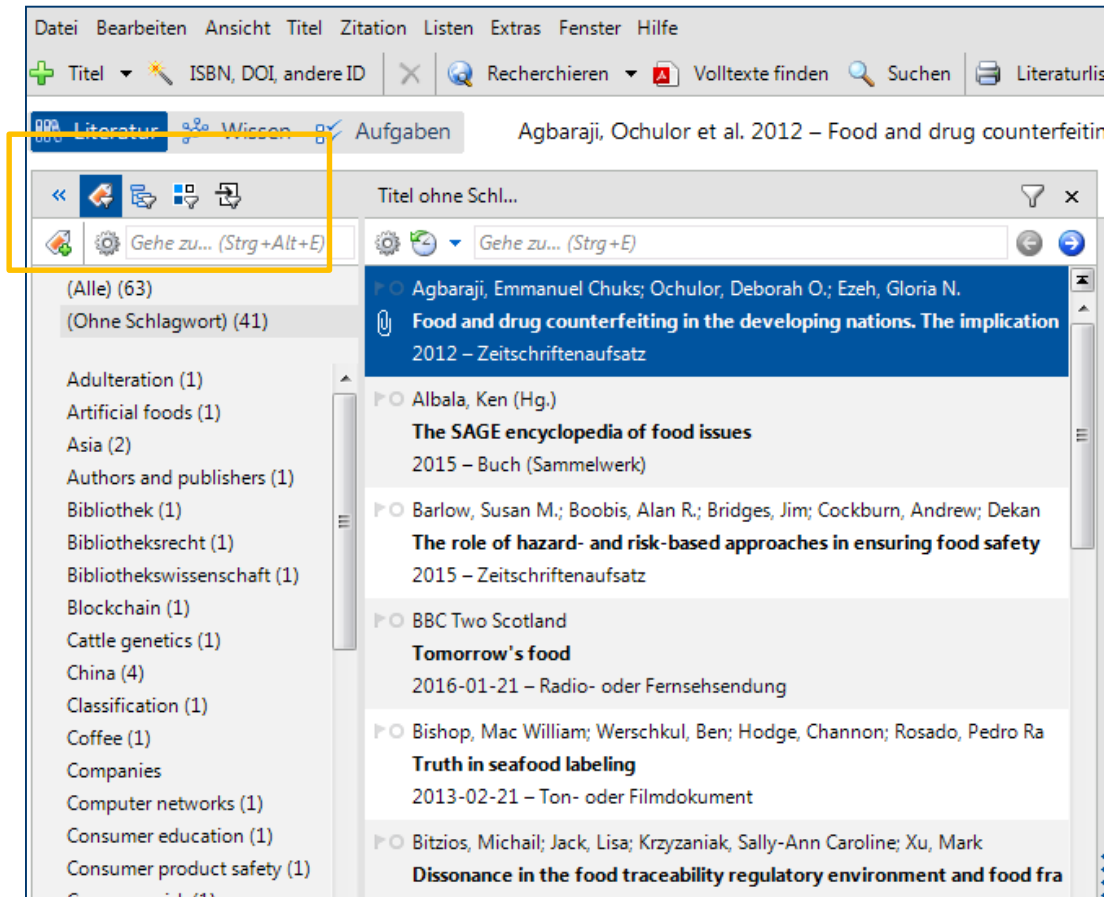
Datei Bearbeiten Ansicht Titel Zitation Listen Extras Fenster Hilfe

Titel ISBN, DOI, andere ID Recherchieren Volltexte finden Suchen Literaturlis

Literatur Wissen Aufgaben Agbaraji, Ochulor et al. 2012 – Food and drug counterfeitin

« Titel ohne Schl... ×

Gehe zu... (Strg+Alt+E) Gehe zu... (Strg+E)

(Alle) (63)
(Ohne Schlagwort) (41)

Adulteration (1)
Artificial foods (1)
Asia (2)
Authors and publishers (1)
Bibliothek (1)
Bibliotheksrecht (1)
Bibliothekswissenschaft (1)
Blockchain (1)
Cattle genetics (1)
China (4)
Classification (1)
Coffee (1)
Companies
Computer networks (1)
Consumer education (1)
Consumer product safety (1)
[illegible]

Agbaraji, Emmanuel Chuks; Ochulor, Deborah O.; Ezeh, Gloria N.
Food and drug counterfeiting in the developing nations. The implication
2012 – Zeitschriftenaufsatz

Albala, Ken (Hg.)
The SAGE encyclopedia of food issues
2015 – Buch (Sammelwerk)

Barlow, Susan M.; Boobis, Alan R.; Bridges, Jim; Cockburn, Andrew; Dekan
The role of hazard- and risk-based approaches in ensuring food safety
2015 – Zeitschriftenaufsatz

BBC Two Scotland
Tomorrow's food
2016-01-21 – Radio- oder Fernsehsendung

Bishop, Mac William; Werschkul, Ben; Hodge, Channon; Rosado, Pedro Ra
Truth in seafood labeling
2013-02-21 – Ton- oder Filmdokument

Bitzios, Michail; Jack, Lisa; Krzyzaniak, Sally-Ann Caroline; Xu, Mark
Dissonance in the food traceability regulatory environment and food fra